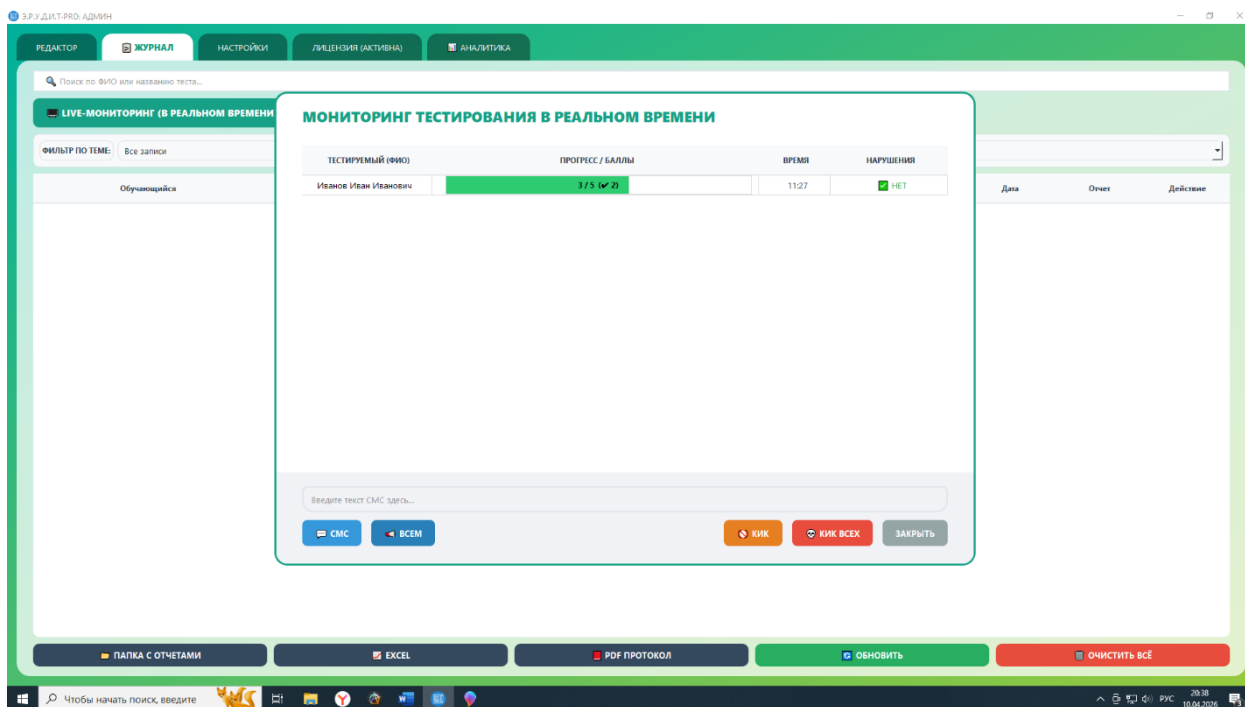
Э.Р.У.Д.И.Т-PRO: АДМИН

РЕДАКТОР | ЖУРНАЛ | НАСТРОЙКИ | ЛИЦЕНЗИЯ (АКТИВНА) | АНАЛИТИКА

Поиск по ФИО или названию теста...

LIVE-МОНИТОРИНГ (В РЕАЛЬНОМ ВРЕМЕНИ

ФИЛЬТР ПО ТЕМЕ: Все записи

Обучающийся | Дата | Отчет | Действие

МОНИТОРИНГ ТЕСТИРОВАНИЯ В РЕАЛЬНОМ ВРЕМЕНИ

| ТЕСТИРУЕМЫЙ (ФИО) | ПРОГРЕСС / БАЛЛЫ | ВРЕМЯ | НАРУШЕНИЯ |
|---|---|---|---|
| Иванов Иван Иванович | 3 / 5 (✔ 2) | 11:27 | НЕТ |

Введите текст СМС здесь...

СМС | ВСЕМ | КИК | КИК ВСЕХ | ЗАКРЫТЬ

ПАПКА С ОТЧЕТАМИ | EXCEL | PDF ПРОТОКОЛ | ОБНОВИТЬ | ОЧИСТИТЬ ВСЁ

Чтобы начать поиск, введите

РУС 20:38 10.04.2026